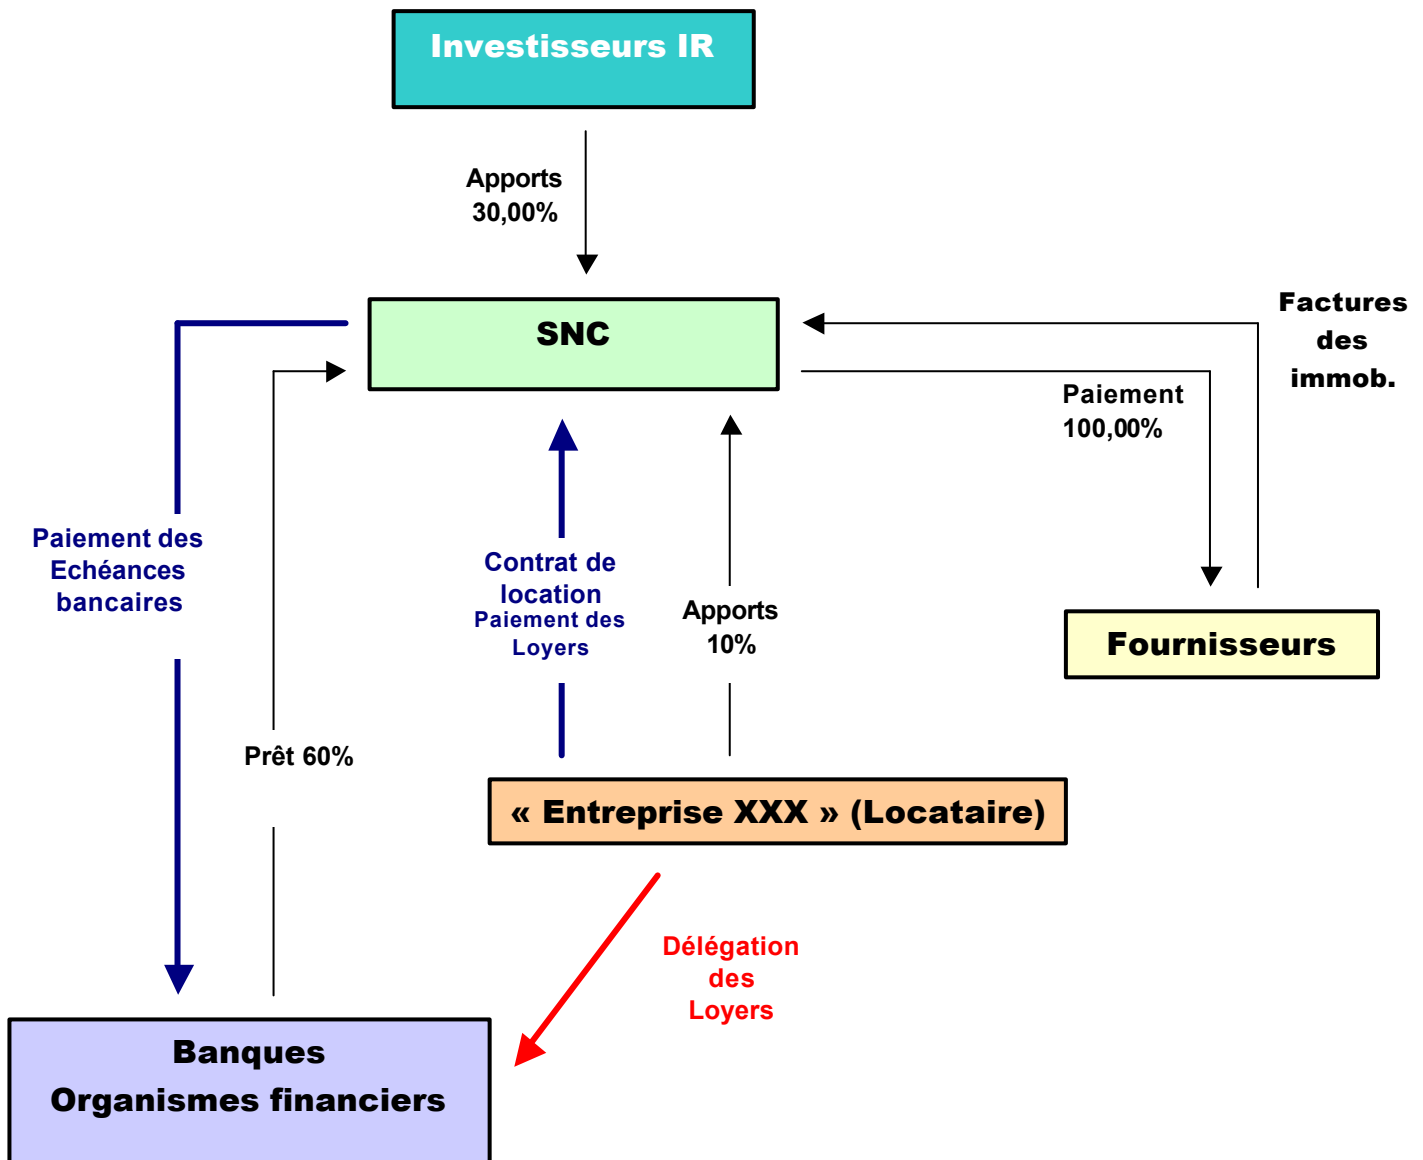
Investisseurs IR

Apports
30,00%

SNC

Factures
des
immob.

Paiement
100,00%

Paiement des
Echéances
bancaires

Contrat de
location
Paiement des
Loyers

Apports
10%

Fournisseurs

Prêt 60%

« Entreprise XXX » (Locataire)

Délégation
des
Loyers

Banques
Organismes financiers